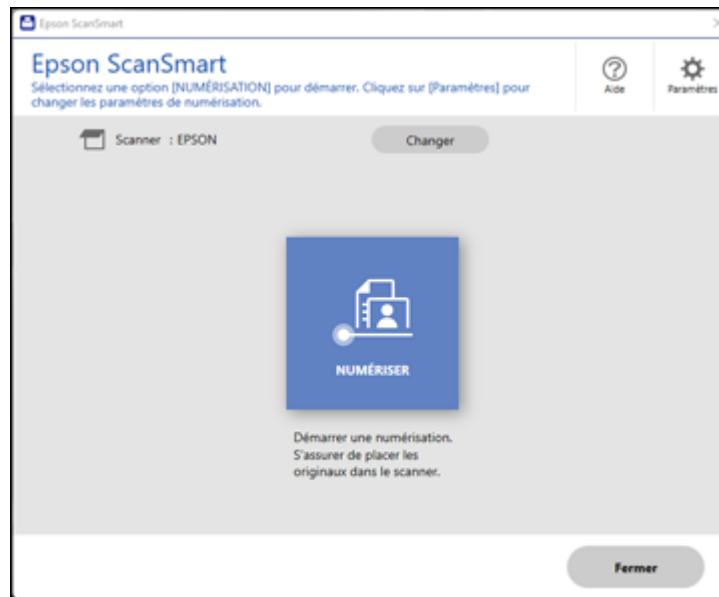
Epson ScanSmart

Epson ScanSmart
Sélectionnez une option [NUMÉRISATION] pour démarrer. Cliquez sur [Paramètres] pour changer les paramètres de numérisation.

Aide

Paramètres

Scanner : EPSON

Changer

NUMÉRISER

Démarrer une numérisation. S'assurer de placer les originaux dans le scanner.

Fermer